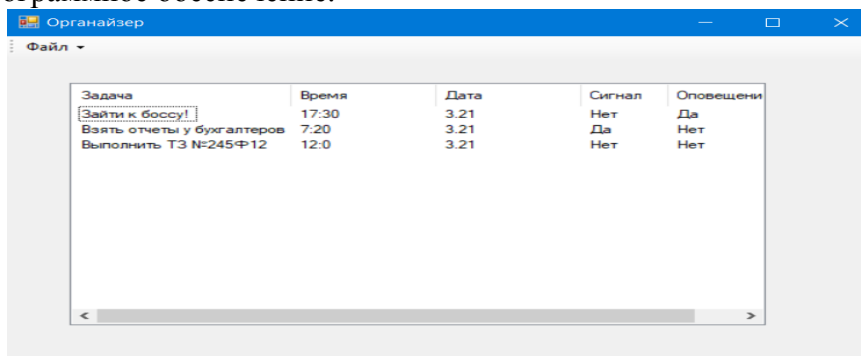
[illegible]

Органайзер

Файл

| Задача | Время | Дата | Сигнал | Оповещени |
|---|---|---|---|---|
| Зайти к боссу! | 17:30 | 3.21 | Нет | Да |
| Взять отчеты у бухгалтеров | 7:20 | 3.21 | Да | Нет |
| Выполнить ТЗ №245Ф12 | 12:0 | 3.21 | Нет | Нет |